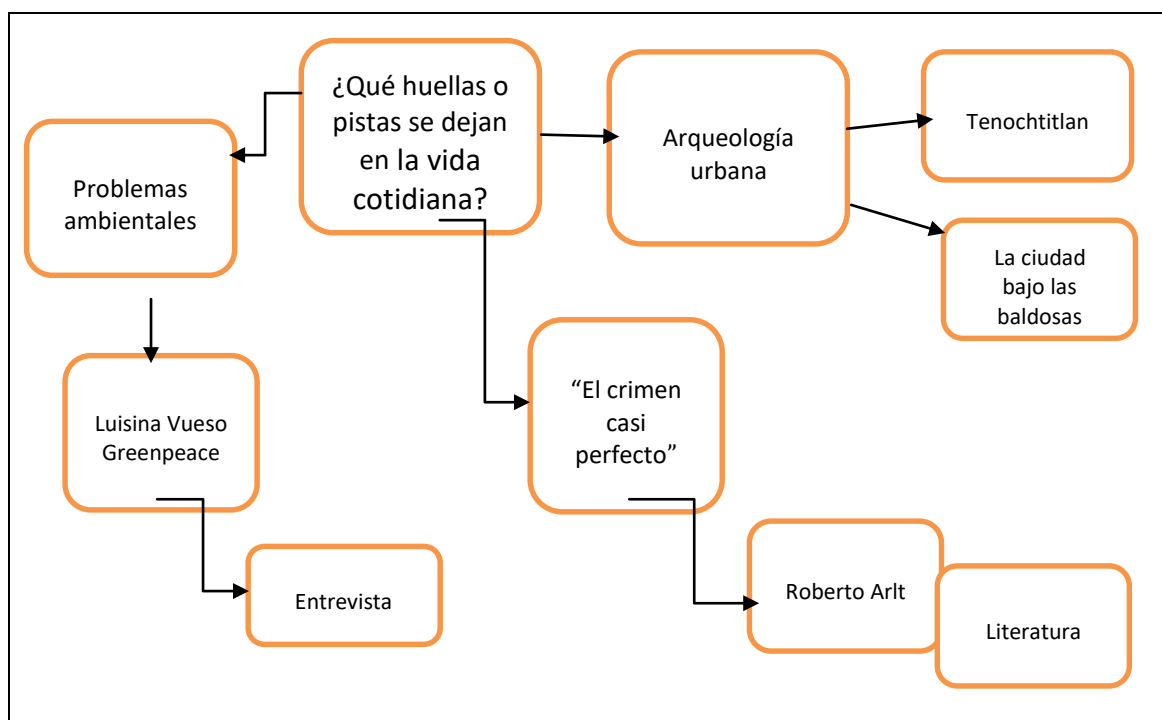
¿Qué huellas o pistas se dejan en la vida cotidiana?

Problemas ambientales

Luisina Vueso Greenpeace

Entrevista

Arqueología urbana

Tenochtitlan

La ciudad bajo las baldosas

“El crimen casi perfecto”

Roberto Arlt

Literatura